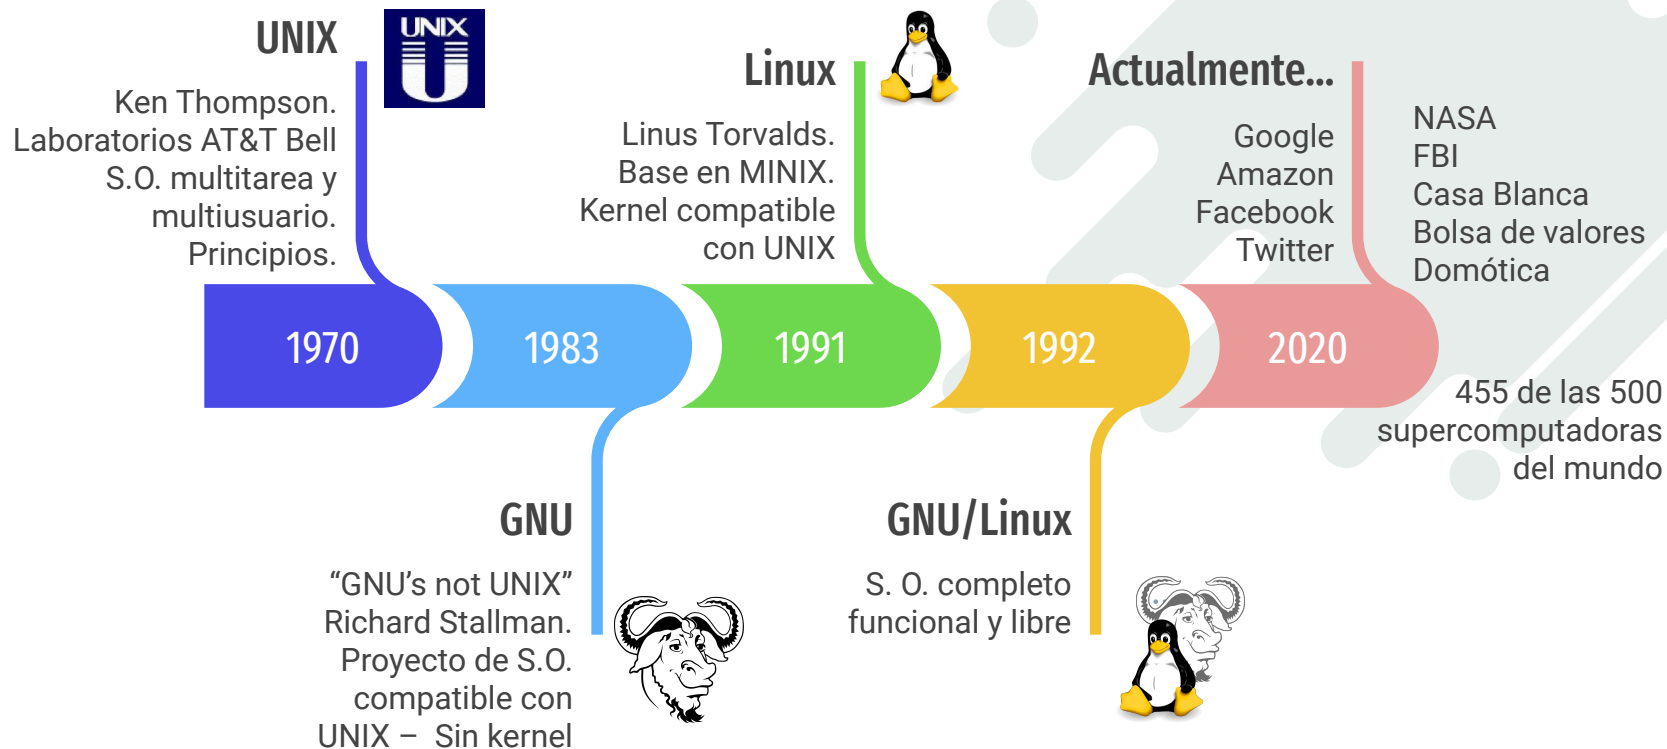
UNIX

UNIX U

Ken Thompson.
Laboratorios AT&T Bell
S.O. multitarea y multiusuario.
Principios.

Linux

Linus Torvalds.
Base en MINIX.
Kernel compatible con UNIX

Actualmente...

Google
Amazon
Facebook
Twitter

NASA
FBI
Casa Blanca
Bolsa de valores
Domótica

1970

1983

1991

1992

2020

455 de las 500 supercomputadoras del mundo

GNU

“GNU’s not UNIX”
Richard Stallman.
Proyecto de S.O. compatible con UNIX – Sin kernel

GNU/Linux

S. O. completo funcional y libre